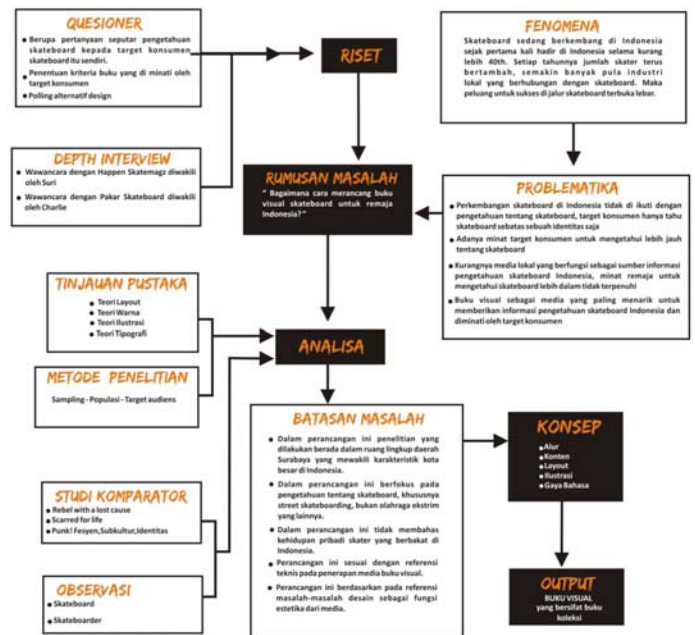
QUESIONER
- Berupa pertanyaan seputar pengetahuan skateboard kepada target konsumen skateboard itu sendiri.
- Penentuan kriteria buku yang di minati oleh target konsumen
- Polling alternatif design

RISET

FENOMENA
Skateboard sedang berkembang di Indonesia sejak pertama kali hadir di Indonesia selama kurang lebih 40th. Setiap tahunnya jumlah skater terus bertambah, semakin banyak pula industri lokal yang berhubungan dengan skateboard. Maka peluang untuk sukses di jalur skateboard terbuka lebar.

DEPTH INTERVIEW
- Wawancara dengan Happen Skatemagz diwakili oleh Suri
- Wawancara dengan Pakar Skateboard diwakili oleh Charlie

RUMUSAN MASALAH
" Bagaimana cara merancang buku visual skateboard untuk remaja Indonesia? "

PROBLEMATIKA
- Perkembangan skateboard di Indonesia tidak di ikuti dengan pengetahuan tentang skateboard, target konsumen hanya tahu skateboard sebatas sebuah identitas saja
- Adanya minat target konsumen untuk mengetahui lebih jauh tentang skateboard
- Kurangnya media lokal yang berfungsi sebagai sumber informasi pengetahuan skateboard Indonesia, minat remaja untuk mengetahui skateboard lebih dalam tidak terpenuhi
- Buku visual sebagai media yang paling menarik untuk memberikan informasi pengetahuan skateboard Indonesia dan diminati oleh target konsumen

TINJAUAN PUSTAKA
- Teori Layout
- Teori Warna
- Teori Ilustrasi
- Teori Tipografi

ANALISA

METODE PENELITIAN
Sampling - Populasi - Target audiens

BATASAN MASALAH
- Dalam perancangan ini penelitian yang dilakukan berada dalam ruang lingkup daerah Surabaya yang mewakili karakteristik kota besar di Indonesia.
- Dalam perancangan ini berfokus pada pengetahuan tentang skateboard, khususnya street skateboarding, bukan olahraga ekstrim yang lainnya.
- Dalam perancangan ini tidak membahas kehidupan pribadi skater yang berbakat di Indonesia.
- Perancangan ini sesuai dengan referensi teknis pada penerapan media buku visual.
- Perancangan ini berdasarkan pada referensi masalah-masalah desain sebagai fungsi estetika dari media.

KONSEP
- Alur
- Konten
- Layout
- Ilustrasi
- Gaya Bahasa

STUDI KOMPARATOR
- Rebel with a lost cause
- Scarred for life
- Punk! Fesyen,Subkultur,Identitas

OBSERVASI
- Skateboard
- Skateboarder

OUTPUT
BUKU VISUAL yang bersifat buku koleksi